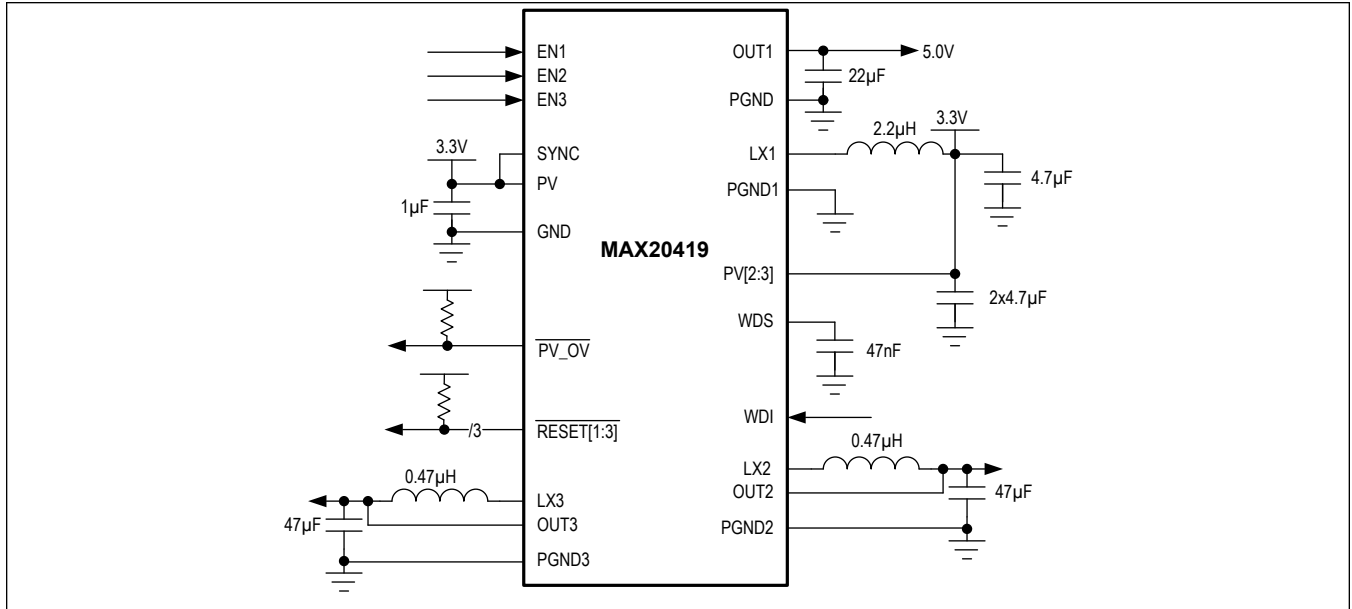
EN1
EN2
EN3
3.3V
SYNC
PV
1µF
GND
MAX20419
$\overline{PV\_OV}$
/3
$\overline{RESET[1:3]}$
0.47µH
LX3
47µF
OUT3
PGND3
OUT1
5.0V
22µF
PGND
2.2µH
3.3V
LX1
4.7µF
PGND1
PV[2:3]
2x4.7µF
WDS
47nF
WDI
0.47µH
LX2
OUT2
47µF
PGND2